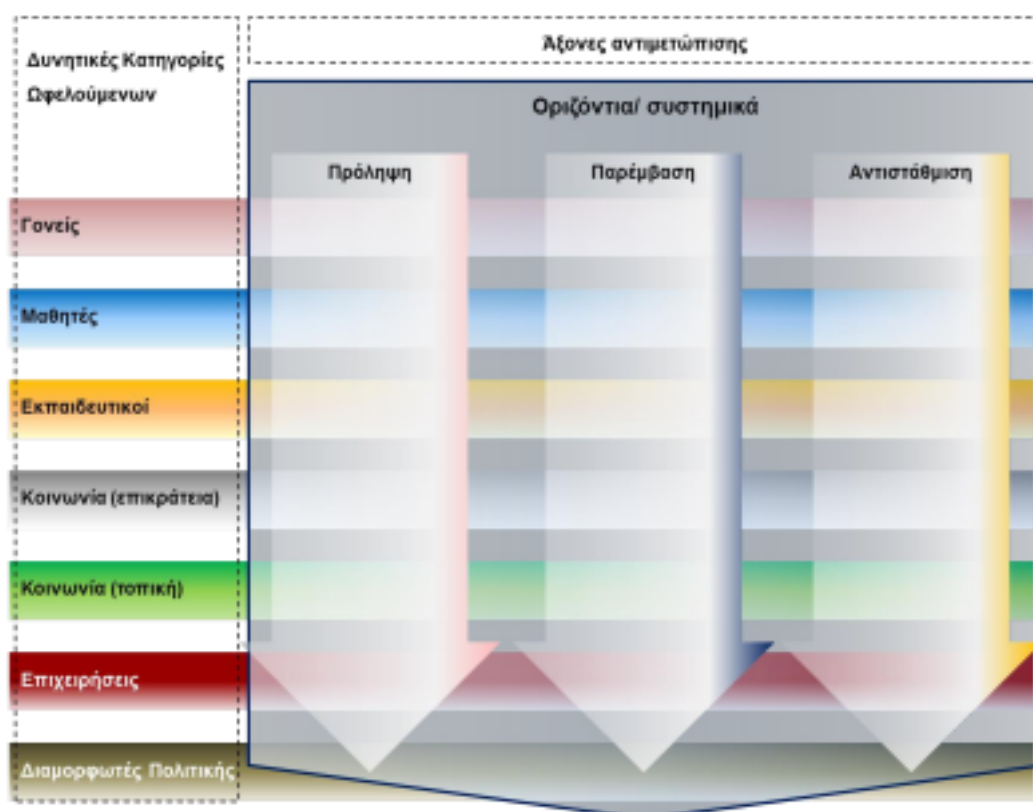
Δυνητικές Κατηγορίες Ωφελούμενων

Άξονες αντιμετώπισης

Οριζόντια/ συστημικά

Πρόληψη

Παρέμβαση

Αντιστάθμιση

Γονείς

Μαθητές

Εκπαιδευτικοί

Κοινωνία (επικράτεια)

Κοινωνία (τοπική)

Επιχειρήσεις

Διαμορφωτές Πολιτικής